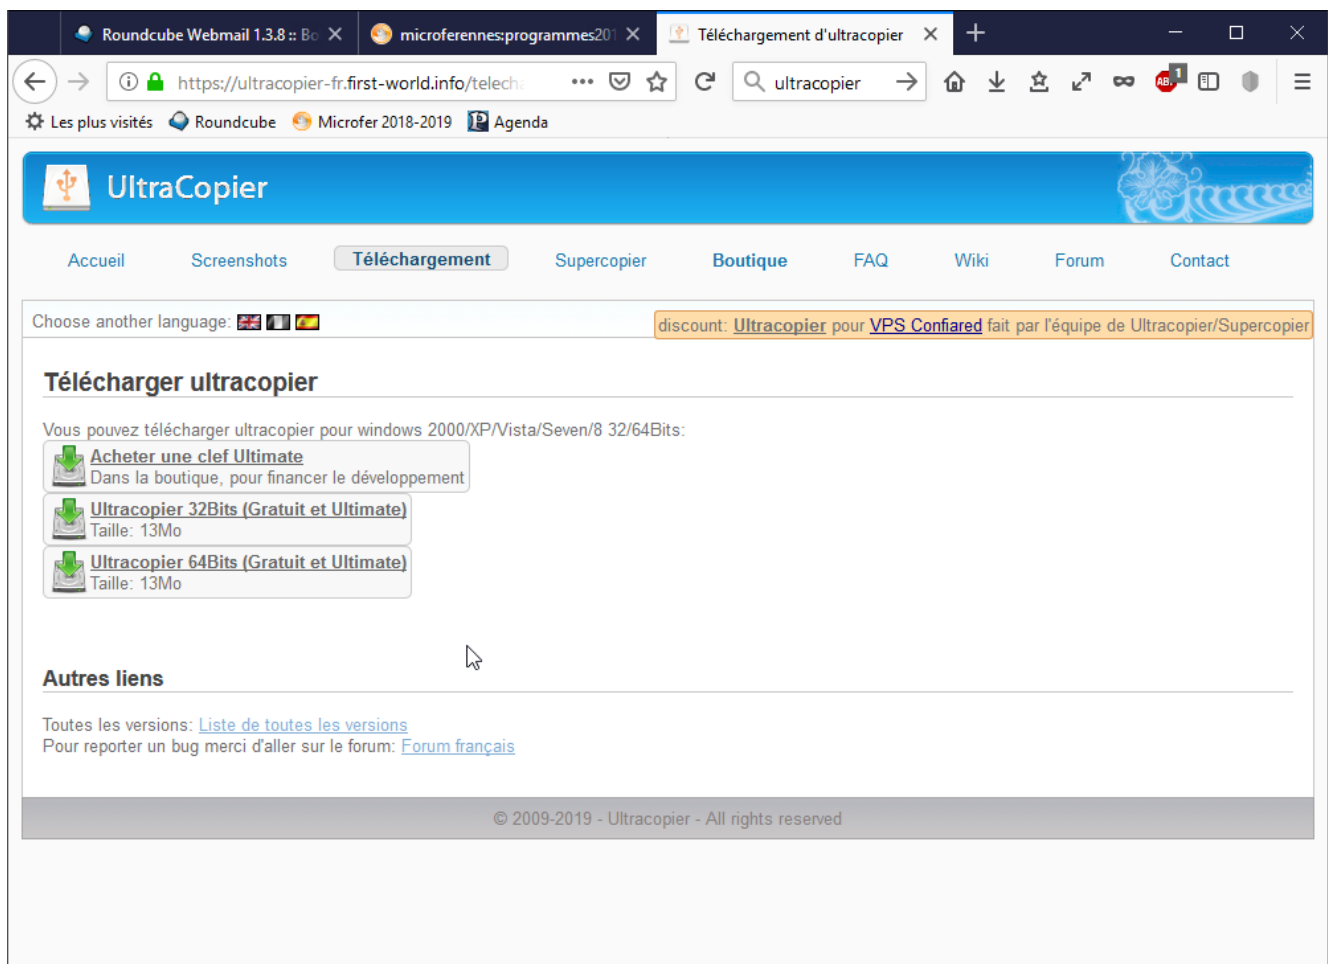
Roundcube Webmail 1.3.8 :: Bo
microferennes:programmes201
Téléchargement d'ultracopier

https://ultracopier-fr.first-world.info/telech
ultracopier

Les plus visités
Roundcube
Microfer 2018-2019
Agenda

UltraCopier

Accueil
Screenshots
Téléchargement
Supercopier
Boutique
FAQ
Wiki
Forum
Contact

Choose another language:
discount: Ultracopier pour VPS Confiared fait par l'équipe de Ultracopier/Supercopier

Télécharger ultracopier

Vous pouvez télécharger ultracopier pour windows 2000/XP/Vista/Seven/8 32/64Bits:

Acheter une clef Ultimate
Dans la boutique, pour financer le développement

Ultracopier 32Bits (Gratuit et Ultimate)
Taille: 13Mo

Ultracopier 64Bits (Gratuit et Ultimate)
Taille: 13Mo

Autres liens

Toutes les versions: Liste de toutes les versions
Pour reporter un bug merci d'aller sur le forum: Forum français

© 2009-2019 - Ultracopier - All rights reserved